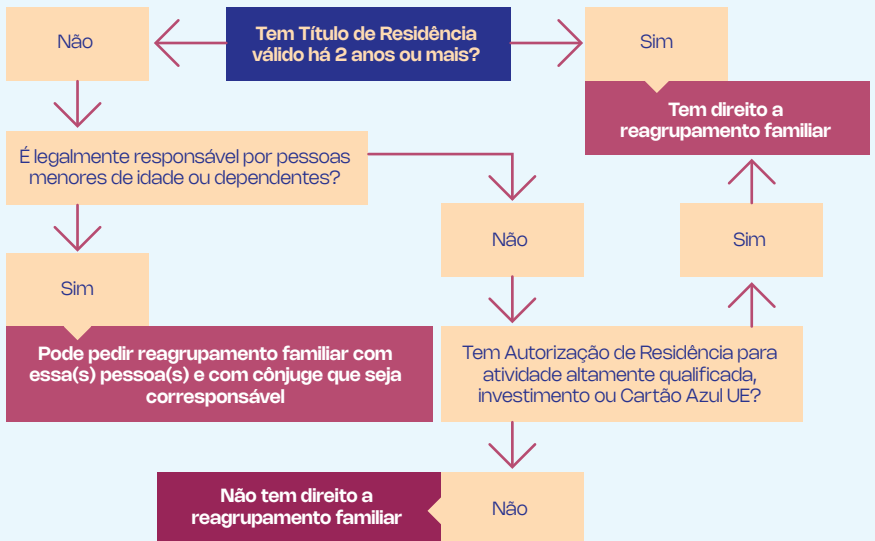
Tem Título de Residência válido há 2 anos ou mais?

Não

Sim

Tem direito a reagrupamento familiar

É legalmente responsável por pessoas menores de idade ou dependentes?

Não

Sim

Sim

Pode pedir reagrupamento familiar com essa(s) pessoa(s) e com cônjuge que seja corresponsável

Tem Autorização de Residência para atividade altamente qualificada, investimento ou Cartão Azul UE?

Não tem direito a reagrupamento familiar

Não